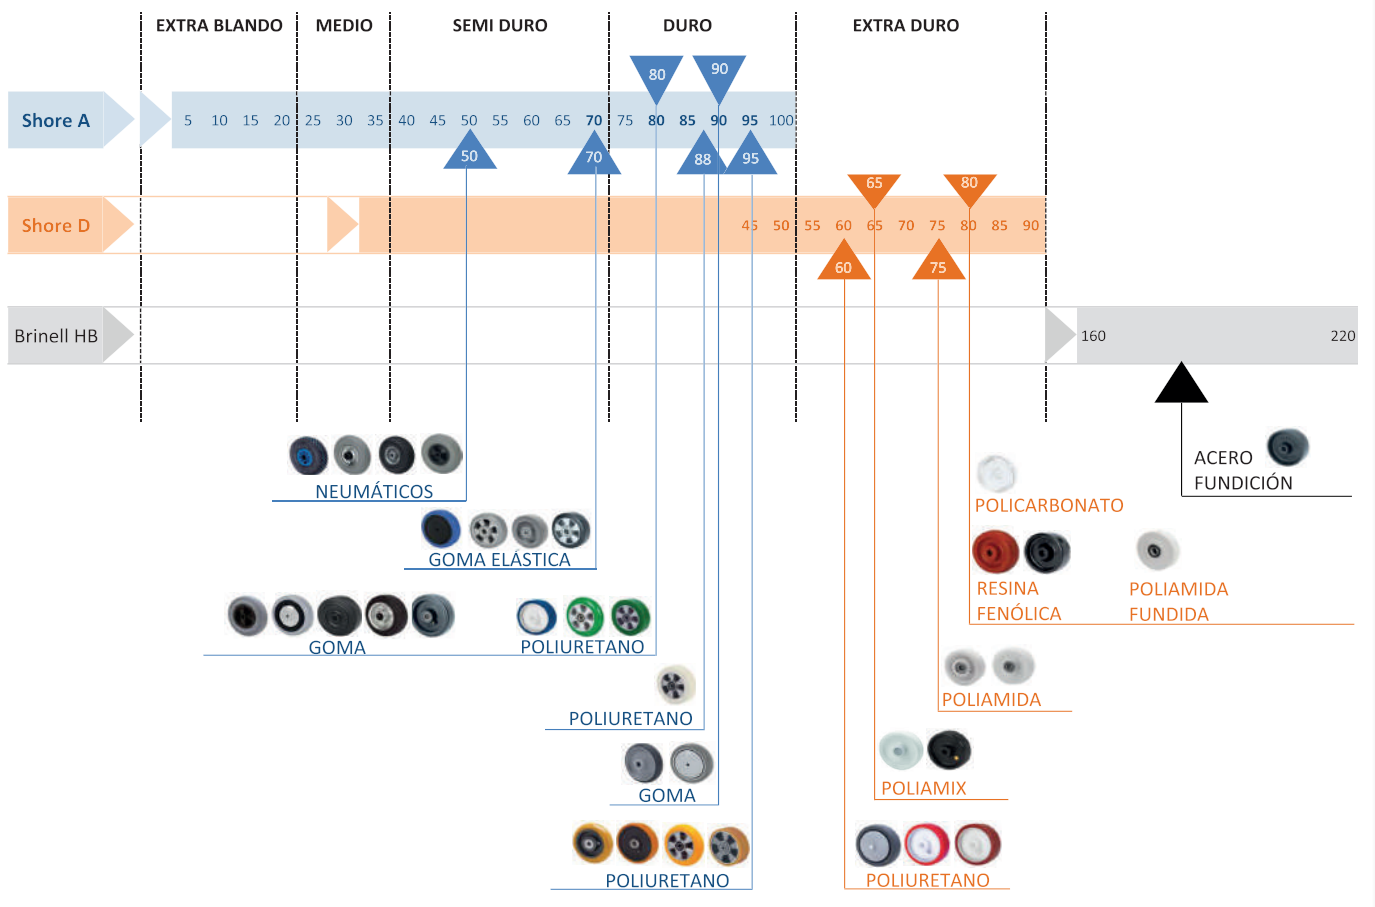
EXTRA BLANDO MEDIO SEMI DURO DURO EXTRA DURO

Shore A 5 10 15 20 25 30 35 40 45 50 55 60 65 70 75 80 85 90 95 100

80 90

50 70 88 95

65 80

Shore D 45 50 55 60 65 70 75 80 85 90

60 75

Brinell HB 160 220

ACERO FUNDICIÓN

NEUMÁTICOS

POLICARBONATO

GOMA ELÁSTICA

RESINA FENÓLICA

POLIAMIDA FUNDIDA

GOMA

POLIURETANO

POLIURETANO

POLIAMIDA

GOMA

POLIAMIX

POLIURETANO

POLIURETANO